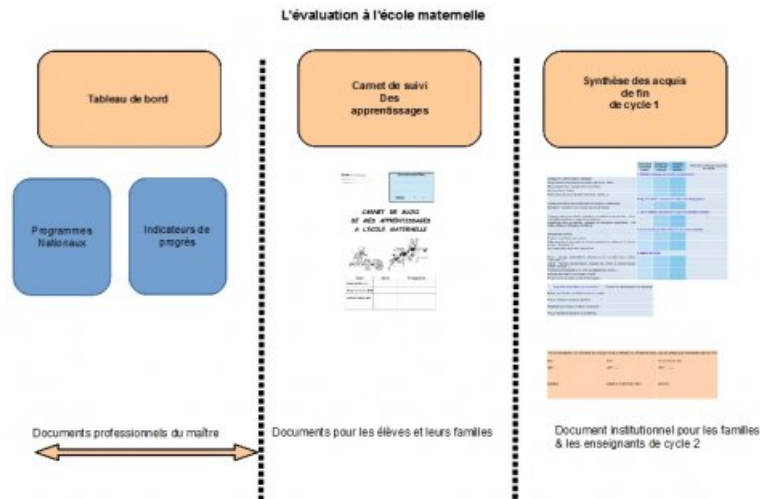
L'évaluation à l'école maternelle

Tableau de bord

Programmes Nationaux

Indicateurs de progrès

Documents professionnels du maître

Carnet de suivi Des apprentissages

CARNET DE SUIVI DE MES APPRENTISSAGES A L'ECOLE MATERNELLE

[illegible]

Documents pour les élèves et leurs familles

Synthèse des acquis de fin de cycle 1

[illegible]

Document institutionnel pour les familles & les enseignants de cycle 2